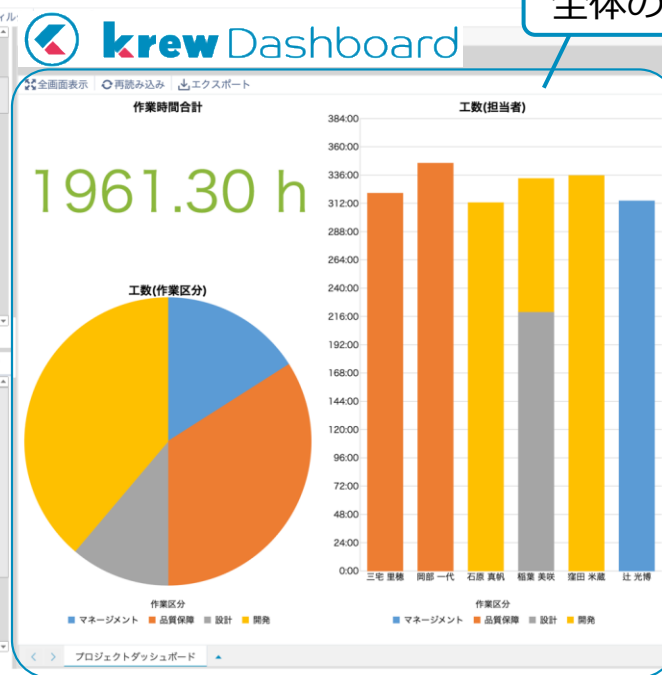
krew Dashboard

全体の

全画面表示 再読み込み エクスポート

作業時間合計

1961.30 h

工数(作業区分)

作業区分
マネージメント 品質保障 設計 開発

工数(担当者)

384:00
360:00
336:00
312:00
288:00
264:00
240:00
216:00
192:00
168:00
144:00
120:00
96:00
72:00
48:00
24:00
0:00

三宅 里穂 岡部 一代 石原 真帆 稲葉 美咲 窪田 米蔵 辻 光博

作業区分
マネージメント 品質保障 設計 開発

プロジェクトダッシュボード